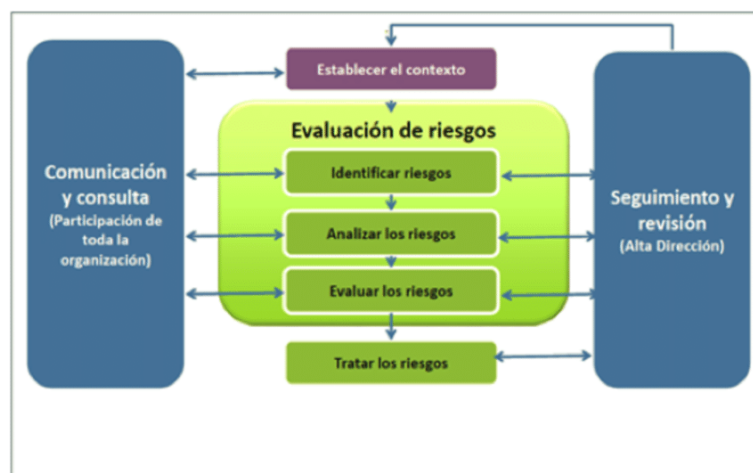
Comunicación y consulta
(Participación de toda la organización)

Establecer el contexto

Evaluación de riesgos

Identificar riesgos

Analizar los riesgos

Evaluar los riesgos

Tratar los riesgos

Seguimiento y revisión
(Alta Dirección)